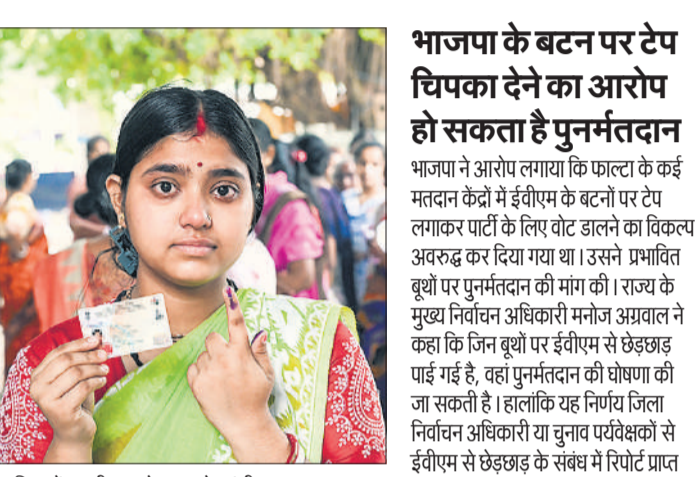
भाजपा के बटन पर टेप चिपका देने का आरोप हो सकता है पुनर्मतदान

भाजपा ने आरोप लगाया कि फाल्टा के कई मतदान केंद्रों में ईवीएम के बटनों पर टेप लगाकर पार्टी के लिए वोट डालने का विकल्प अवरुद्ध कर दिया गया था। उसने प्रभावित बूथों पर पुनर्मतदान की मांग की। राज्य के मुख्य निर्वाचन अधिकारी मनोज अग्रवाल ने कहा कि जिन बूथों पर ईवीएम से छेड़छाड़ पाई गई है, वहां पुनर्मतदान की घोषणा की जा सकती है। हालांकि यह निर्णय जिला निर्वाचन अधिकारी या चुनाव पर्यवेक्षकों से ईवीएम से छेड़छाड़ के संबंध में रिपोर्ट प्राप्त